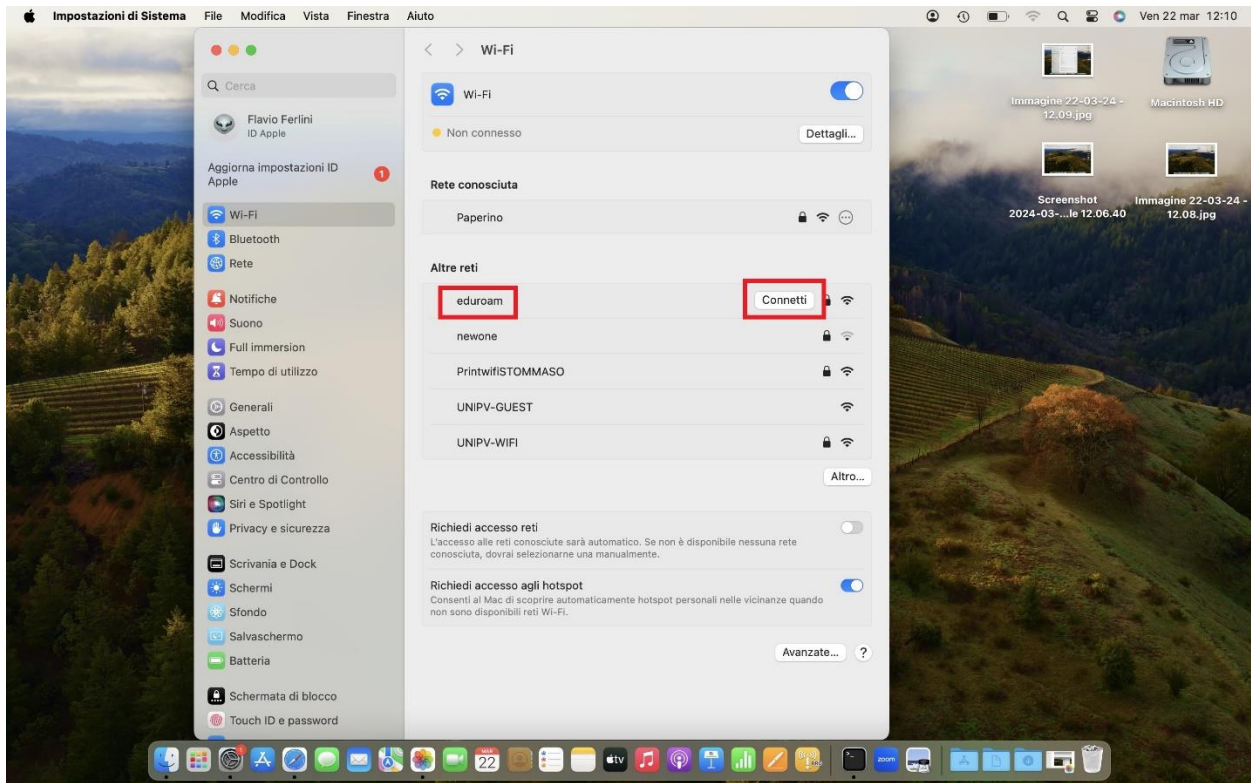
Impostazioni di Sistema File Modifica Vista Finestra Aiuto Ven 22 mar 12:10

Q Cerca

Flavio Ferlini
ID Apple

Aggiorna impostazioni ID Apple 1

Wi-Fi
Bluetooth
Rete
Notifiche
Suono
Full immersion
Tempo di utilizzo
Generali
Aspetto
Accessibilità
Centro di Controllo
Siri e Spotlight
Privacy e sicurezza
Scrivania e Dock
Schermi
Sfondo
Salvaschermo
Batteria
Schermata di blocco
Touch ID e password

Wi-Fi

Wi-Fi

Non connesso Dettagli...

Rete conosciuta

Paperino

Altre reti

eduroam Connetti

newone

PrintwifiSTOMMASO

UNIPV-GUEST

UNIPV-WIFI

Altro...

Richiedi accesso reti
L'accesso alle reti conosciute sarà automatico. Se non è disponibile nessuna rete conosciuta, dovrai selezionarne una manualmente.

Richiedi accesso agli hotspot
Consenti al Mac di scoprire automaticamente hotspot personali nelle vicinanze quando non sono disponibili reti Wi-Fi.

Avanzate... ?

Immagine 22-03-24 - 12.09.jpg

Macintosh HD

Screenshot 2024-03-...le 12.06.40

Immagine 22-03-24 - 12.08.jpg

MAR 22